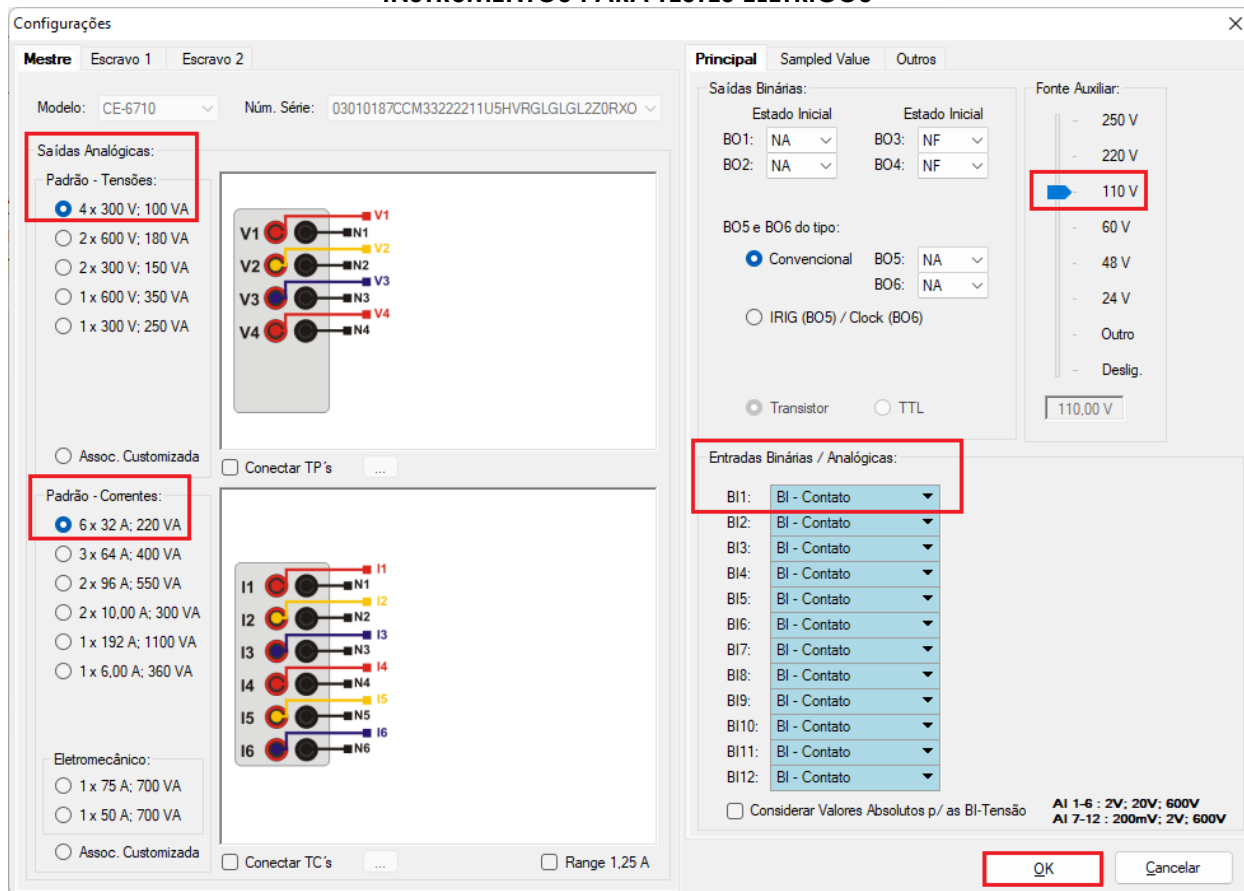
Configurações

Mestre | Escravo 1 | Escravo 2

Modelo: CE-6710
Núm. Série: 03010187CCM33222211U5HVRGLGLGL2Z0RXO

Saídas Analógicas:
Padrão - Tensões:
4 x 300 V; 100 VA
2 x 600 V; 180 VA
2 x 300 V; 150 VA
1 x 600 V; 350 VA
1 x 300 V; 250 VA

V1 V1 N1
V2 V2 N2
V3 V3 N3
V4 V4 N4

Assoc. Customizada
Conectar TP´s ...

Padrão - Correntes:
6 x 32 A; 220 VA
3 x 64 A; 400 VA
2 x 96 A; 550 VA
2 x 10,00 A; 300 VA
1 x 192 A; 1100 VA
1 x 6,00 A; 360 VA

I1 I1 N1
I2 I2 N2
I3 I3 N3
I4 I4 N4
I5 I5 N5
I6 I6 N6

Eletromecânico:
1 x 75 A; 700 VA
1 x 50 A; 700 VA
Assoc. Customizada
Conectar TC´s ...
Range 1,25 A

Principal | Sampled Value | Outros

Saídas Binárias:
Estado Inicial
BO1: NA
BO2: NA
Estado Inicial
BO3: NF
BO4: NF

BO5 e BO6 do tipo:
Convencional BO5: NA
BO6: NA
IRIG (BO5) / Clock (BO6)
Transistor TTL

Fonte Auxiliar:
250 V
220 V
110 V
60 V
48 V
24 V
Outro
Deslig.
110,00 V

Entradas Binárias / Analógicas:
BI1: BI - Contato
BI2: BI - Contato
BI3: BI - Contato
BI4: BI - Contato
BI5: BI - Contato
BI6: BI - Contato
BI7: BI - Contato
BI8: BI - Contato
BI9: BI - Contato
BI10: BI - Contato
BI11: BI - Contato
BI12: BI - Contato

Considerar Valores Absolutos p/ as BI-Tensão
AI 1-6 : 2V; 20V; 600V
AI 7-12 : 200mV; 2V; 600V

OK
Cancelar